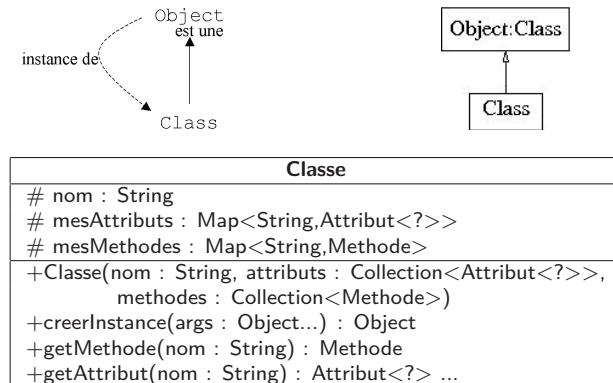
Object
est une
instance de
Class

Object:Class
Class

| Classe |
|---|
| # nom : String<br># mesAttributs : Map<String,Attribut<?>><br># mesMethodes : Map<String,Methode> |
| +Classe(nom : String, attributs : Collection<Attribut<?>>, methodes : Collection<Methode>)<br>+creerInstance(args : Object...) : Object<br>+getMethode(nom : String) : Methode<br>+getAttribut(nom : String) : Attribut<?> ... |